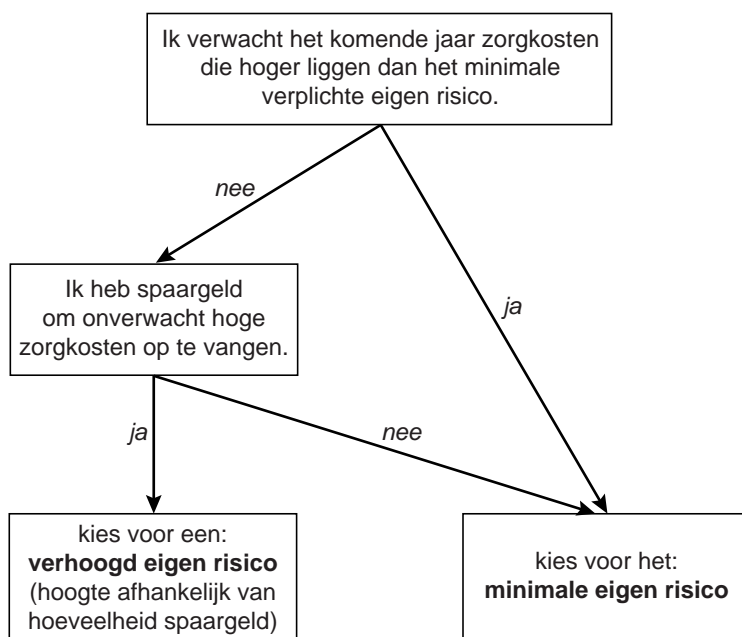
Ik verwacht het komende jaar zorgkosten die hoger liggen dan het minimale verplichte eigen risico.

nee

ja

Ik heb spaargeld om onverwacht hoge zorgkosten op te vangen.

ja

nee

kies voor een:
**verhoogd eigen risico**
(hoogte afhankelijk van hoeveelheid spaargeld)

kies voor het:
**minimale eigen risico**